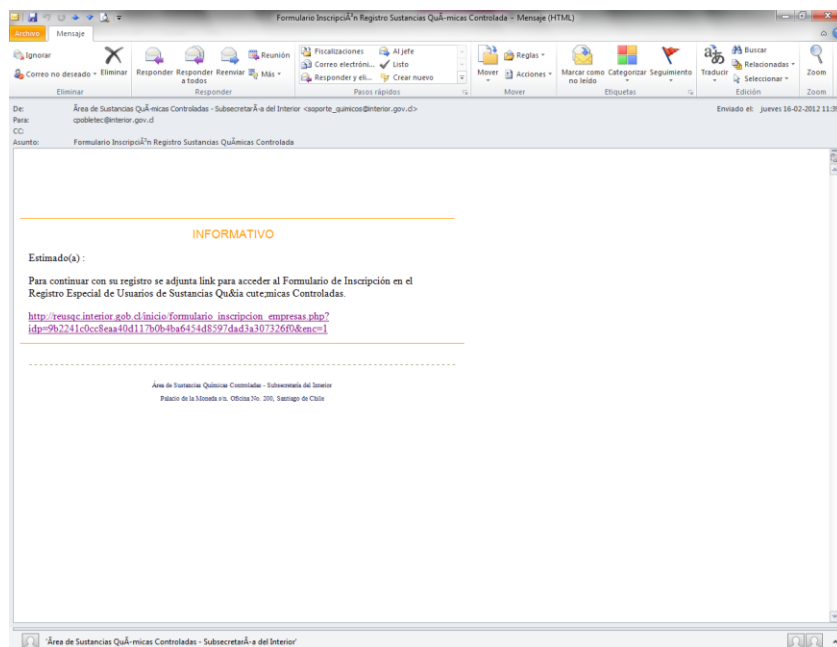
Formulario InscripciÃ³n Registro Sustancias QuÃ­micas Controlada - Mensaje (HTML)

Archivo Mensaje

Ignorar
Correo no deseado
Eliminar
Eliminar
Responder
Responder a todos
Reenviar
Reunión
Más
Responder
Fiscalizaciones
Correo electróni...
Responder y eli...
Al jefe
Listo
Crear nuevo
Pasos rápidos
Mover
Reglas
Acciones
Mover
Marcar como no leído
Categorizar
Seguimiento
Etiquetas
Traducir
Buscar
Relacionadas
Seleccionar
Edición
Zoom
Zoom

De: Área de Sustancias QuÃ­micas Controladas - SubsecretarÃ­a del Interior <soporte_quimicos@interior.gov.cl>
Para: cpobletec@interior.gov.cl
CC:
Asunto: Formulario InscripciÃ³n Registro Sustancias QuÃ­micas Controlada

Enviado el: jueves 16-02-2012 11:3

INFORMATIVO

Estimado(a) :

Para continuar con su registro se adjunta link para acceder al Formulario de Inscripción en el Registro Especial de Usuarios de Sustancias Qu&ia cute;micas Controladas.

http://reusqc.interior.gob.cl/inicio/formulario_inscripcion_empresas.php?idp=9b2241c0cc8eaa40d117b0b4ba6454d8597dad3a307326f0&enc=1

Área de Sustancias Químicas Controladas - Subsecretaría del Interior
Palacio de la Moneda s/n. Oficina No. 200, Santiago de Chile

Área de Sustancias QuÃ­micas Controladas - SubsecretarÃ­a del Interior